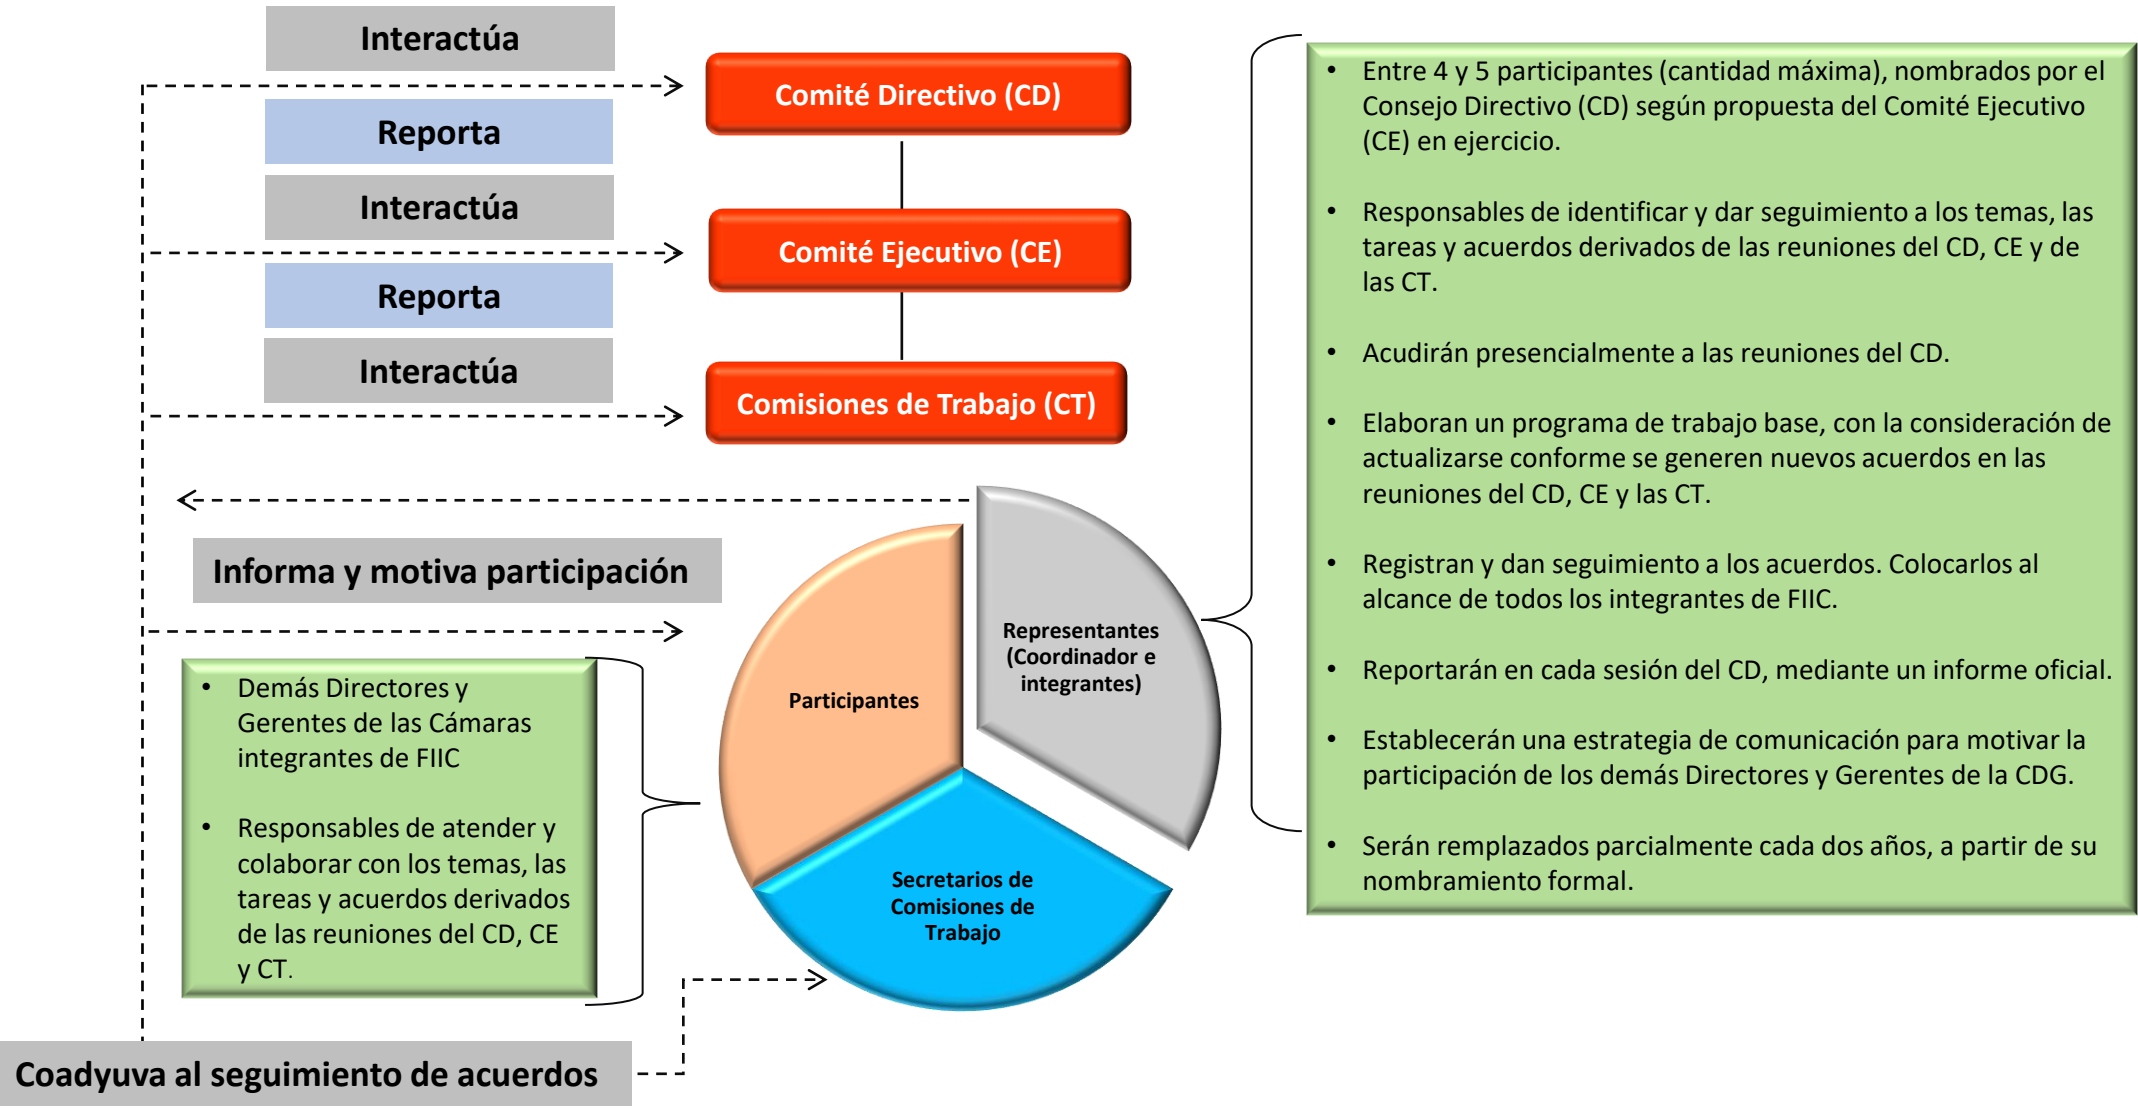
Interactúa

Comité Directivo (CD)

Reporta

Interactúa

Comité Ejecutivo (CE)

Reporta

Interactúa

Comisiones de Trabajo (CT)

Informa y motiva participación

- Demás Directores y Gerentes de las Cámaras integrantes de FIIC
- Responsables de atender y colaborar con los temas, las tareas y acuerdos derivados de las reuniones del CD, CE y CT.

Participantes

Representantes (Coordinador e integrantes)

Secretarios de Comisiones de Trabajo

Coadyuva al seguimiento de acuerdos

- Entre 4 y 5 participantes (cantidad máxima), nombrados por el Consejo Directivo (CD) según propuesta del Comité Ejecutivo (CE) en ejercicio.
- Responsables de identificar y dar seguimiento a los temas, las tareas y acuerdos derivados de las reuniones del CD, CE y de las CT.
- Acudirán presencialmente a las reuniones del CD.
- Elaboran un programa de trabajo base, con la consideración de actualizarse conforme se generen nuevos acuerdos en las reuniones del CD, CE y las CT.
- Registran y dan seguimiento a los acuerdos. Colocarlos al alcance de todos los integrantes de FIIC.
- Reportarán en cada sesión del CD, mediante un informe oficial.
- Establecerán una estrategia de comunicación para motivar la participación de los demás Directores y Gerentes de la CDG.
- Serán remplazados parcialmente cada dos años, a partir de su nombramiento formal.